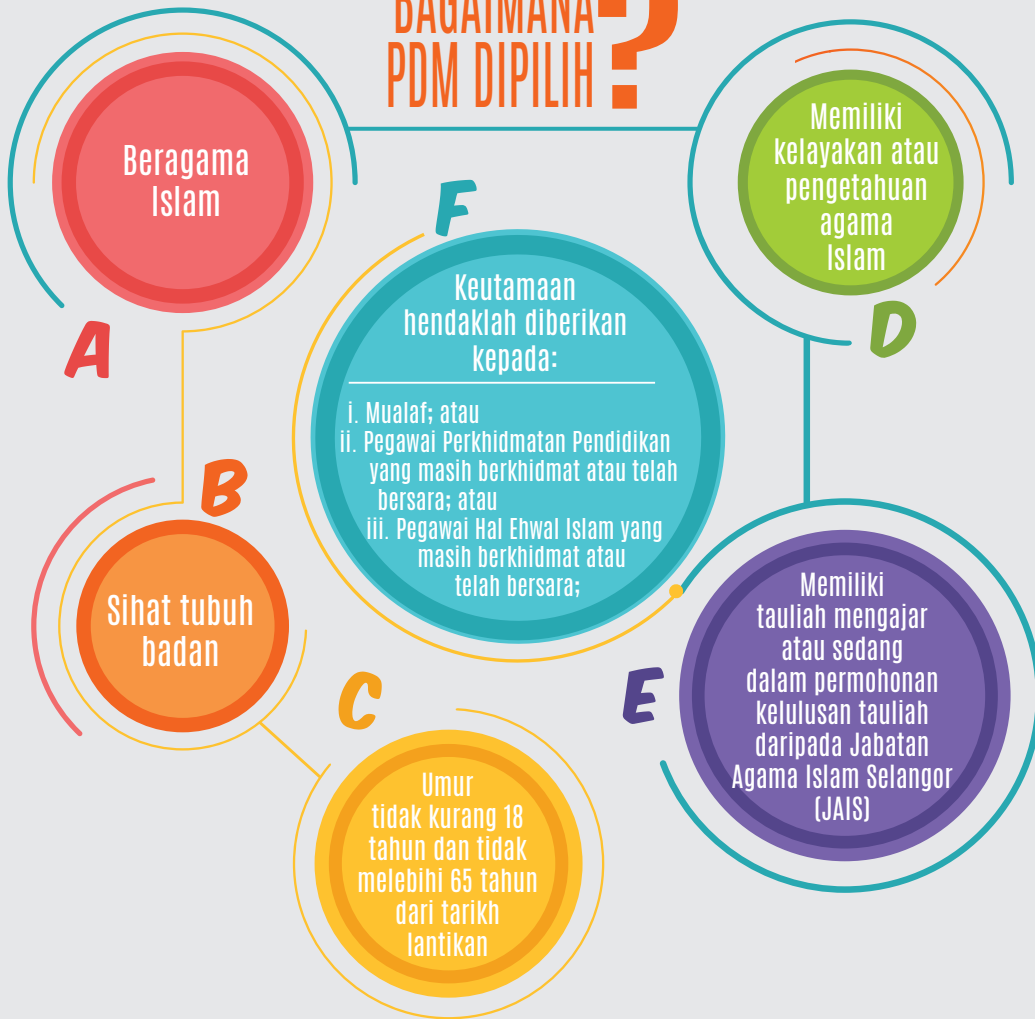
BAGAIMANA PDM DIPILIH?

Beragama Islam

A

Memiliki kelayakan atau pengetahuan agama Islam

D

F

Keutamaan hendaklah diberikan kepada:

i. Mualaf; atau
ii. Pegawai Perkhidmatan Pendidikan yang masih berkhidmat atau telah bersara; atau
iii. Pegawai Hal Ehwal Islam yang masih berkhidmat atau telah bersara;

B

Sihat tubuh badan

C

Umur tidak kurang 18 tahun dan tidak melebihi 65 tahun dari tarikh lantikan

E

Memiliki tauliah mengajar atau sedang dalam permohonan kelulusan tauliah daripada Jabatan Agama Islam Selangor (JAIS)